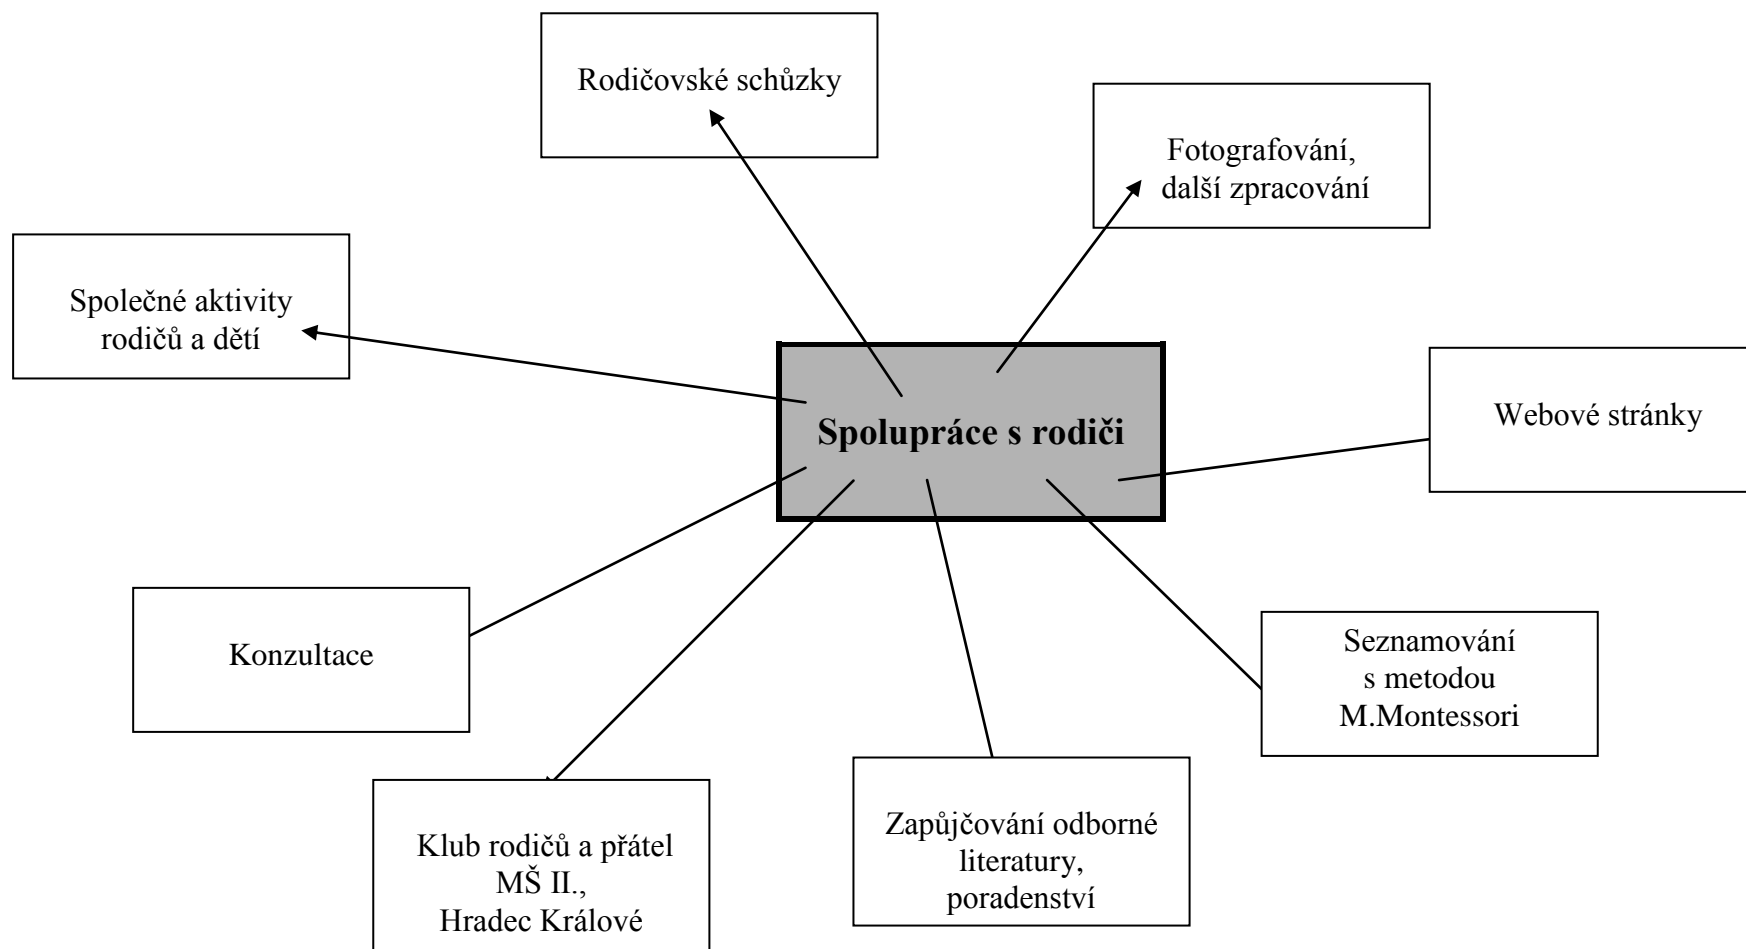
Rodičovské schůzky

Fotografování, další zpracování

Společné aktivity rodičů a dětí

Spolupráce s rodiči

Webové stránky

Konzultace

Seznamování s metodou M.Montessori

Klub rodičů a přátel MŠ II., Hradec Králové

Zapůjčování odborné literatury, poradenství